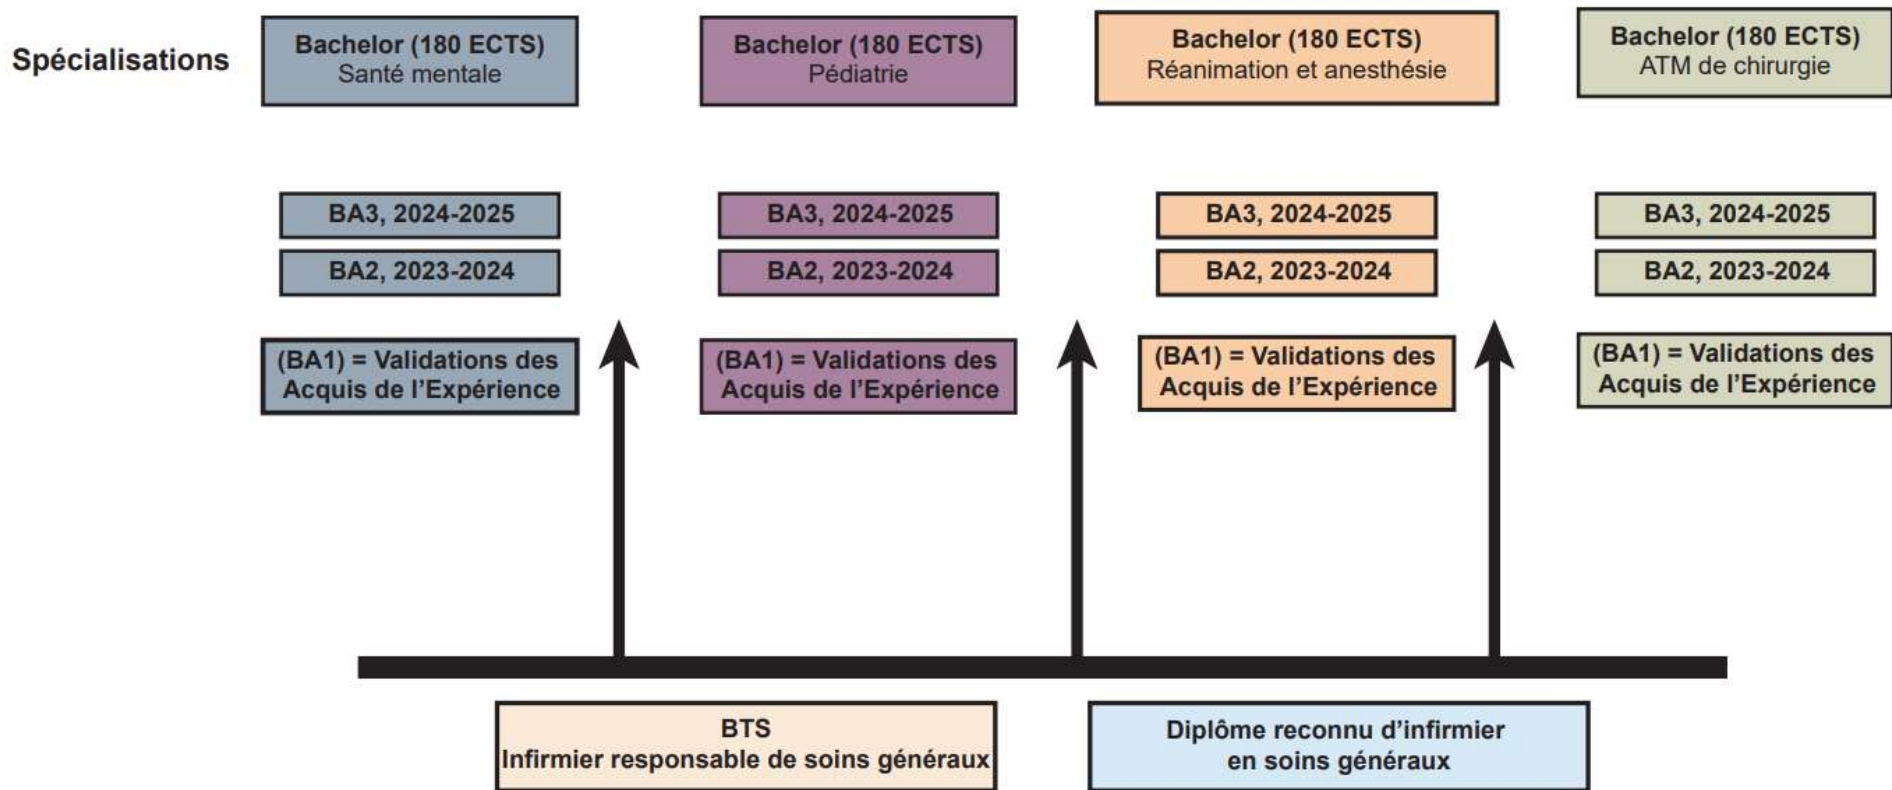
Spécialisations

Bachelor (180 ECTS)
Santé mentale

BA3, 2024-2025

BA2, 2023-2024

(BA1) = Validations des Acquis de l'Expérience

Bachelor (180 ECTS)
Pédiatrie

BA3, 2024-2025

BA2, 2023-2024

(BA1) = Validations des Acquis de l'Expérience

Bachelor (180 ECTS)
Réanimation et anesthésie

BA3, 2024-2025

BA2, 2023-2024

(BA1) = Validations des Acquis de l'Expérience

Bachelor (180 ECTS)
ATM de chirurgie

BA3, 2024-2025

BA2, 2023-2024

(BA1) = Validations des Acquis de l'Expérience

BTS
Infirmier responsable de soins généraux

Diplôme reconnu d'infirmier en soins généraux